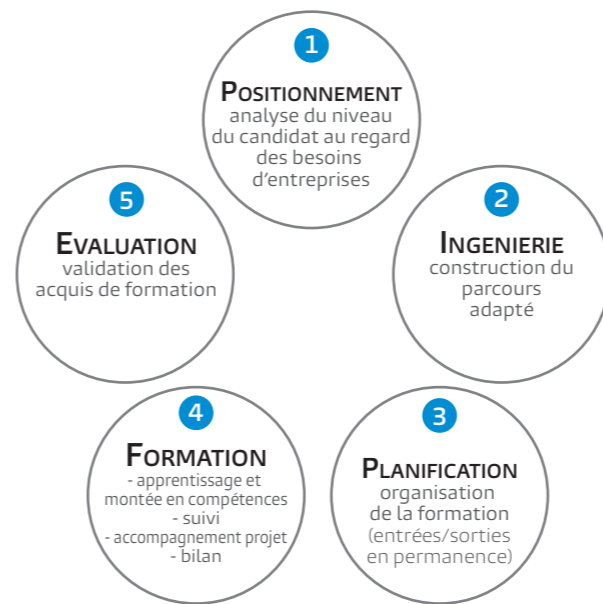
1
POSITIONNEMENT
analyse du niveau du candidat au regard des besoins d'entreprises

2
INGENIERIE
construction du parcours adapté

3
PLANIFICATION
organisation de la formation (entrées/sorties en permanence)

4
FORMATION
- apprentissage et montée en compétences
- suivi
- accompagnement projet
- bilan

5
EVALUATION
validation des acquis de formation